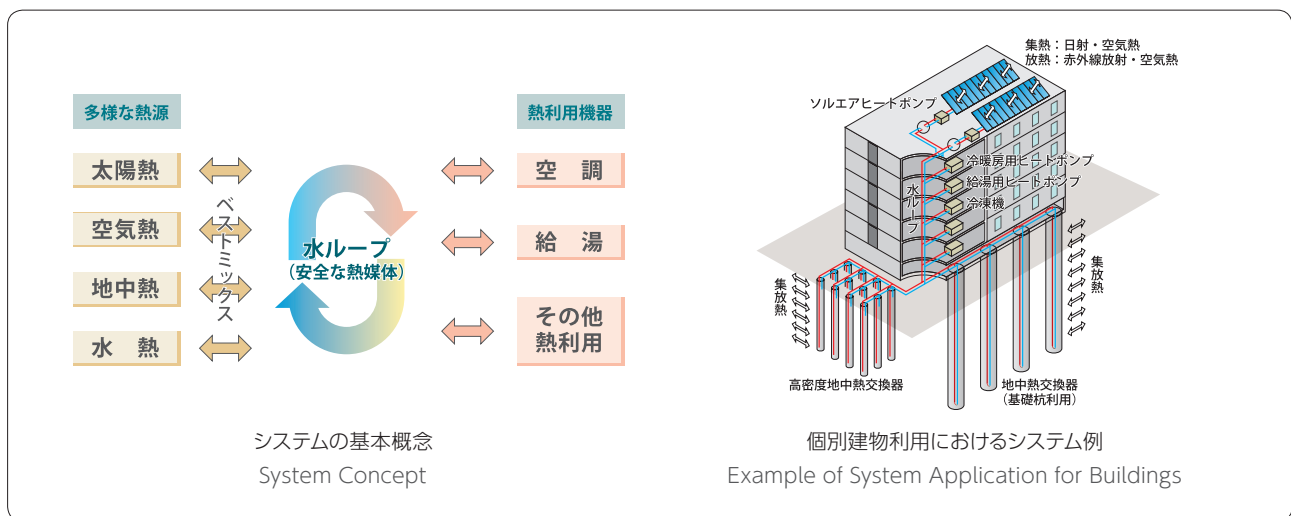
多様な熱源

太陽熱

空気熱

地中熱

水 熱

ベストミックス

水ループ
(安全な熱媒体)

熱利用機器

空 調

給 湯

その他
熱利用

システムの基本概念
System Concept

集熱：日射・空気熱
放熱：赤外線放射・空気熱

ソルエアヒートポンプ

冷暖房用ヒートポンプ

給湯用ヒートポンプ

冷凍機

水ループ

集放熱

集放熱

高密度地中熱交換器

地中熱交換器
(基礎杭利用)

個別建物利用におけるシステム例
Example of System Application for Buildings